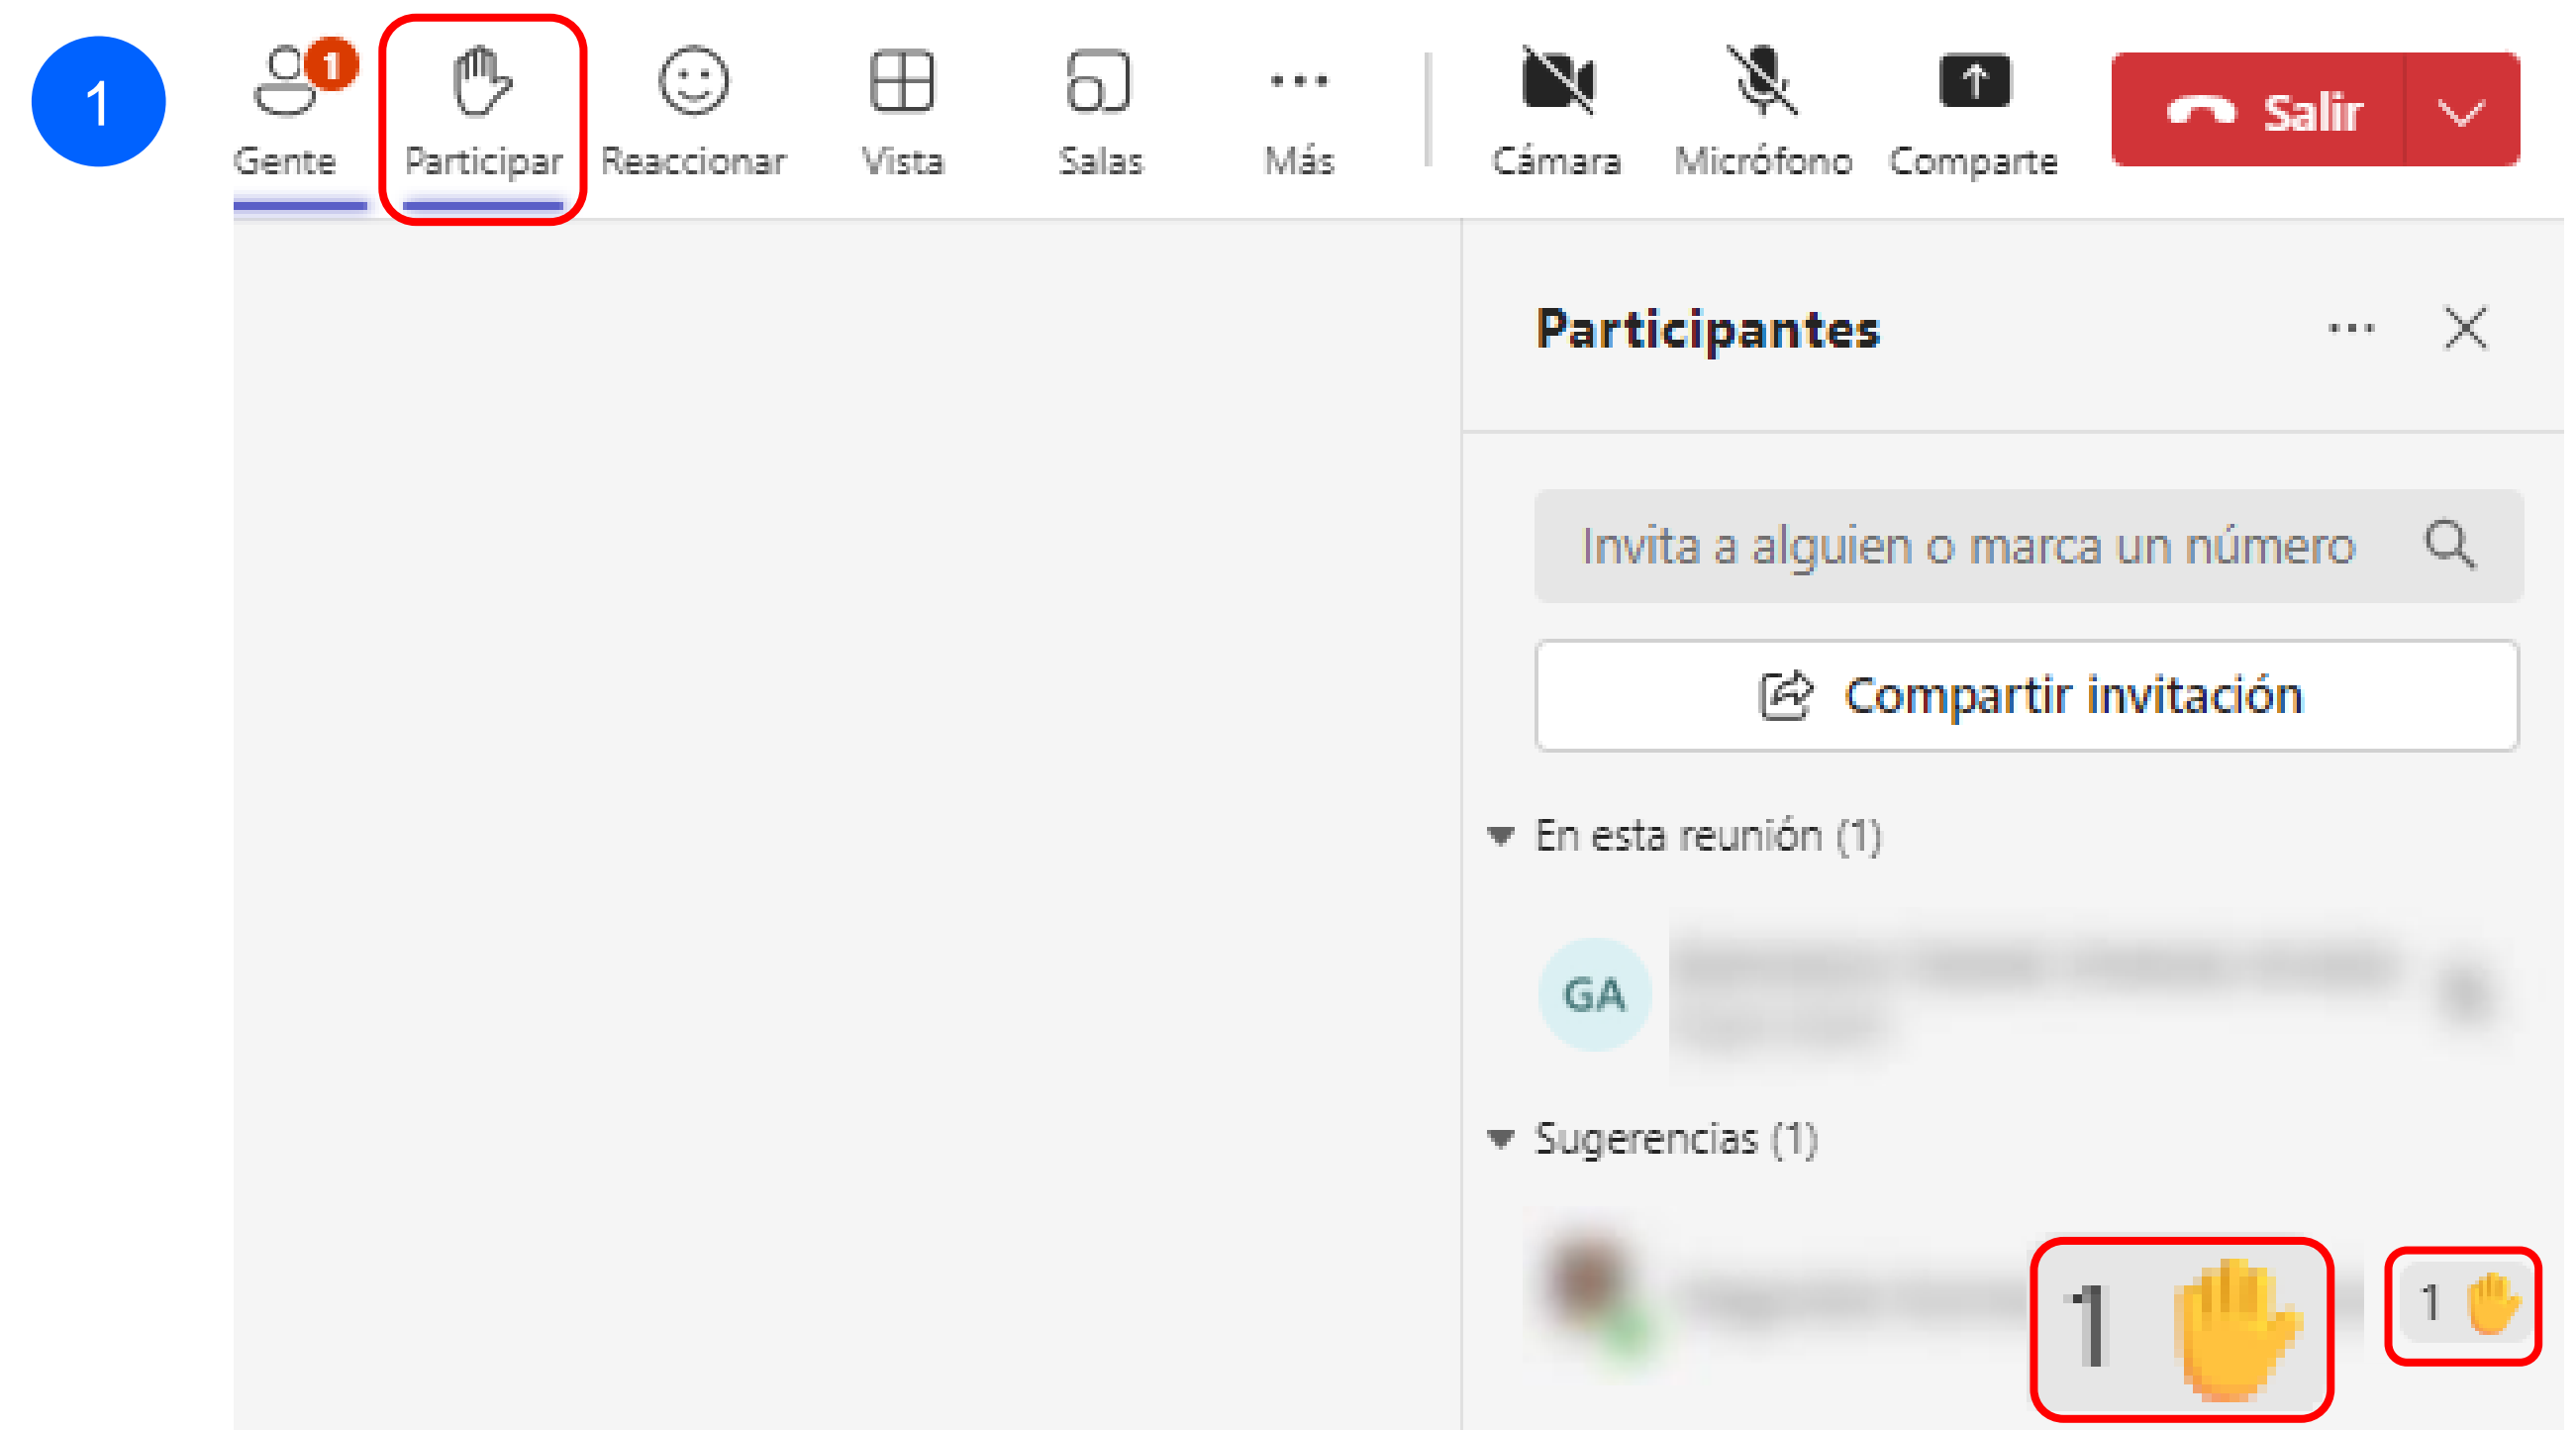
1

1 Gente

Participar

Reaccionar

Vista

Salas

Más

Cámara

Micrófono

Comparte

Salir

Participantes

Invita a alguien o marca un número

Compartir invitación

En esta reunión (1)

GA

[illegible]

Sugerencias (1)

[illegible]

1

1